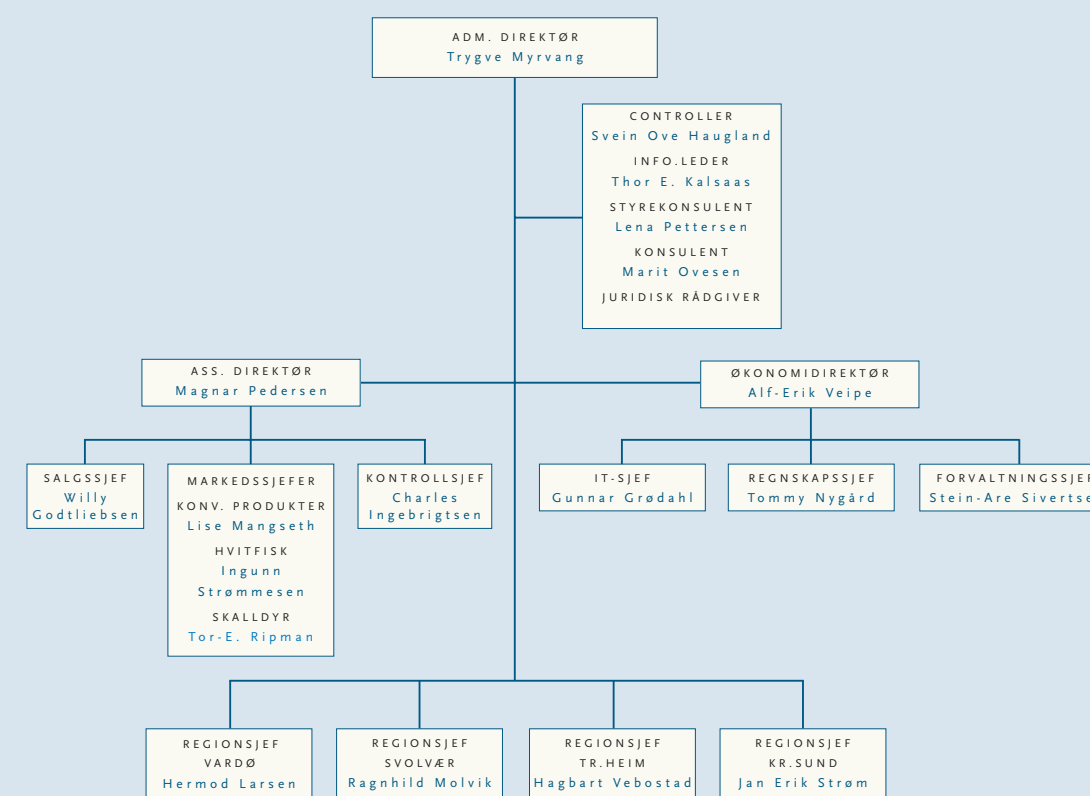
ADM. DIREKTØR
Trygve Myrvang

CONTROLLER
Svein Ove Haugland
INFO.LEDER
Thor E. Kalsaas
STYREKONSULENT
Lena Pettersen
KONSULENT
Marit Ovesen
JURIDISK RÅDGIVER

ASS. DIREKTØR
Magnar Pedersen

ØKONOMIDIREKTØR
Alf-Erik Veipe

SALGSSJEF
Willy Godtliebsen

MARKEDSSJEFER
KONV. PRODUKTER
Lise Mangseth
HVITFISK
Ingunn Strømmesen
SKALLDYR
Tor-E. Ripman

KONTROLLSJEF
Charles Ingebrigtsen

IT-SJEF
Gunnar Grødahl

REGNSKAPSSJEF
Tommy Nygård

FORVALTNINGSSJEF
Stein-Are Sivertse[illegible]

REGIONSJEF
VARDØ
Hermod Larsen

REGIONSJEF
SVOLVÆR
Ragnhild Molvik

REGIONSJEF
TR.HEIM
Hagbart Vebostad

REGIONSJEF
KR.SUND
Jan Erik Strøm